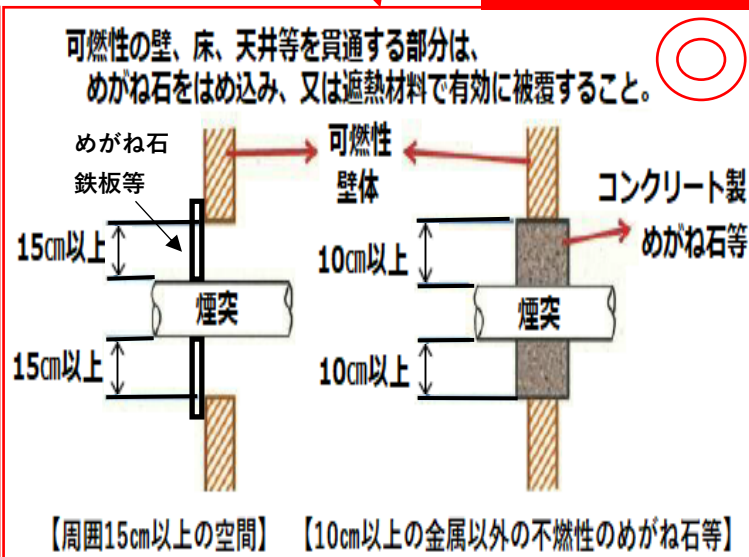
可燃性の壁、床、天井等を貫通する部分は、
めがね石をはめ込み、又は遮熱材料で有効に被覆すること。

めがね石
鉄板等

可燃性
壁体

コンクリート製
めがね石等

15㎝以上
15㎝以上
煙突

10㎝以上
10㎝以上
煙突

【周囲15㎝以上の空間】
【10㎝以上の金属以外の不燃性のめがね石等】